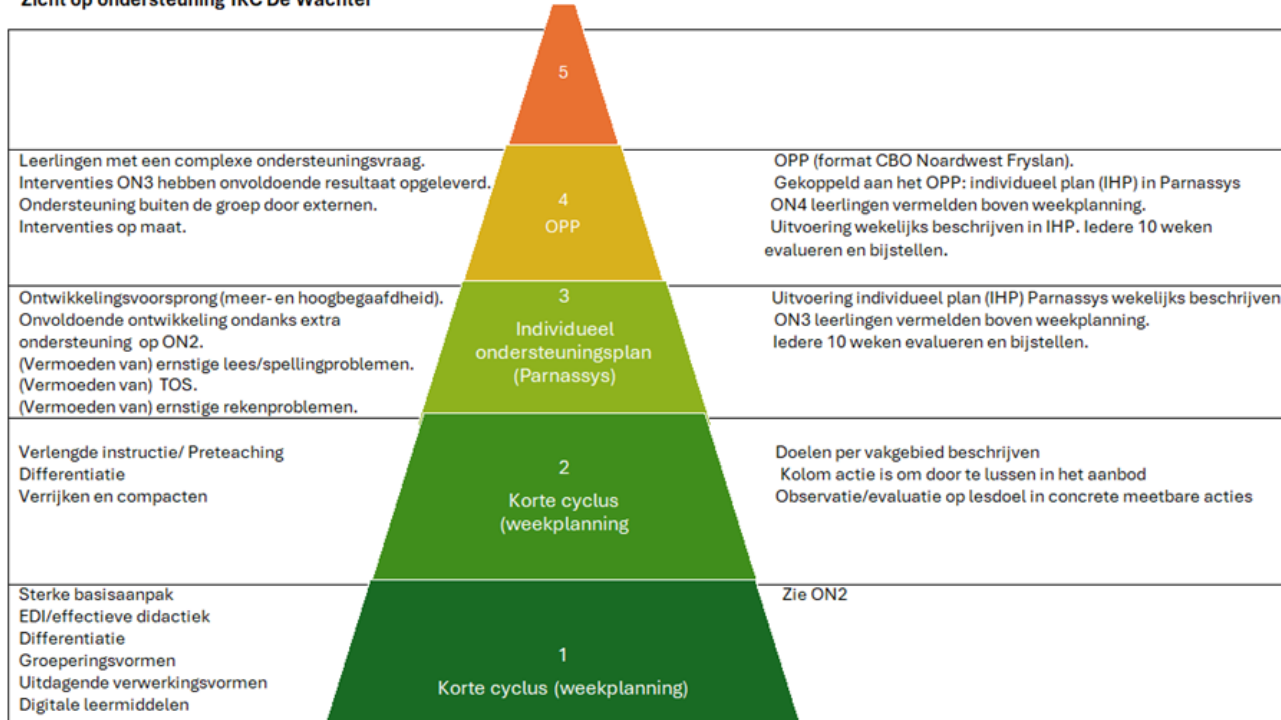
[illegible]

5

Leerlingen met een complexe ondersteuningsvraag.
Interventies ON3 hebben onvoldoende resultaat opgeleverd.
Ondersteuning buiten de groep door externen.
Interventies op maat.

4
OPP

OPP (format CBO Noardwest Fryslan).
Gekoppeld aan het OPP: individueel plan (IHP) in Parnassys
ON4 leerlingen vermelden boven weekplanning.
Uitvoering wekelijks beschrijven in IHP. Iedere 10 weken evalueren en bijstellen.

Ontwikkelingsvoorsprong (meer- en hoogbegaafdheid).
Onvoldoende ontwikkeling ondanks extra ondersteuning op ON2.
(Vermoeden van) ernstige lees/spellingproblemen.
(Vermoeden van) TOS.
(Vermoeden van) ernstige rekenproblemen.

3
Individueel ondersteuningsplan (Parnassys)

Uitvoering individueel plan (IHP) Parnassys wekelijks beschrijven
ON3 leerlingen vermelden boven weekplanning.
Iedere 10 weken evalueren en bijstellen.

Verlengde instructie/ Preteaching
Differentiatie
Verrijken en compacten

2
Korte cyclus (weekplanning

Doelen per vakgebied beschrijven
Kolom actie is om door te lussen in het aanbod
Observatie/evaluatie op lesdoel in concrete meetbare acties

Sterke basisaanpak
EDI/effectieve didactiek
Differentiatie
Groeperingsvormen
Uitdagende verwerkingsvormen
Digitale leermiddelen

1
Korte cyclus (weekplanning)

Zie ON2